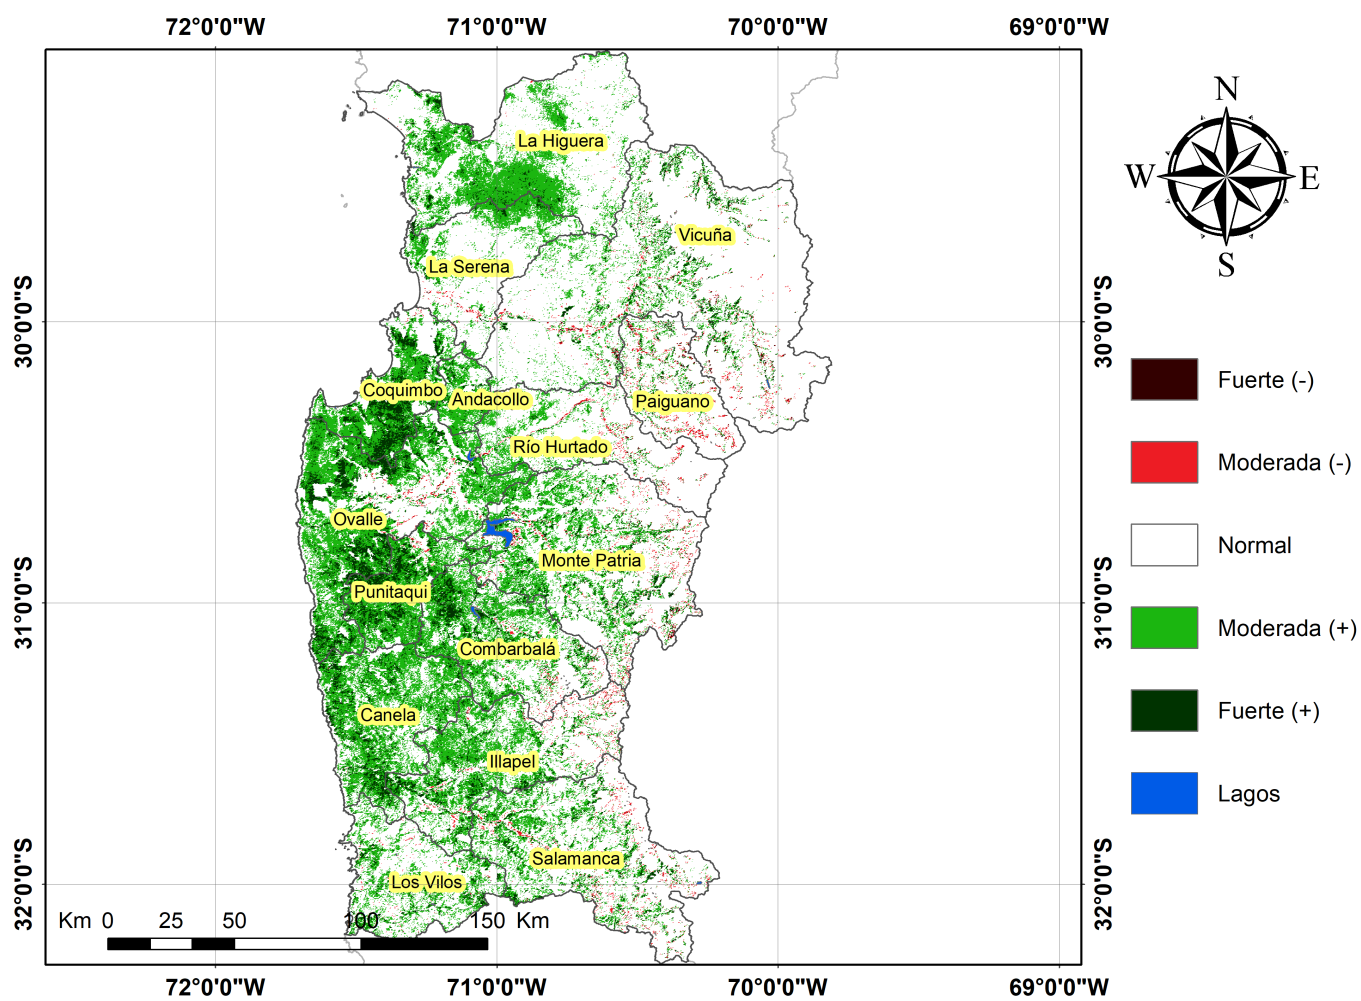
72°0'0"W 71°0'0"W 70°0'0"W 69°0'0"W

30°0'0"S
31°0'0"S
32°0'0"S

La Higuera
Vicuña
La Serena
Coquimbo
Andacollo
Paiguano
Río Hurtado
Ovalle
Monte Patria
Punitaqui
Combarbalá
Canela
Illapel
Salamanca
Los Vilos

Km 0 25 50 100 150 Km

N
W E
S

Fuerte (-)
Moderada (-)
Normal
Moderada (+)
Fuerte (+)
Lagos

30°0'0"S
31°0'0"S
32°0'0"S

72°0'0"W 71°0'0"W 70°0'0"W 69°0'0"W